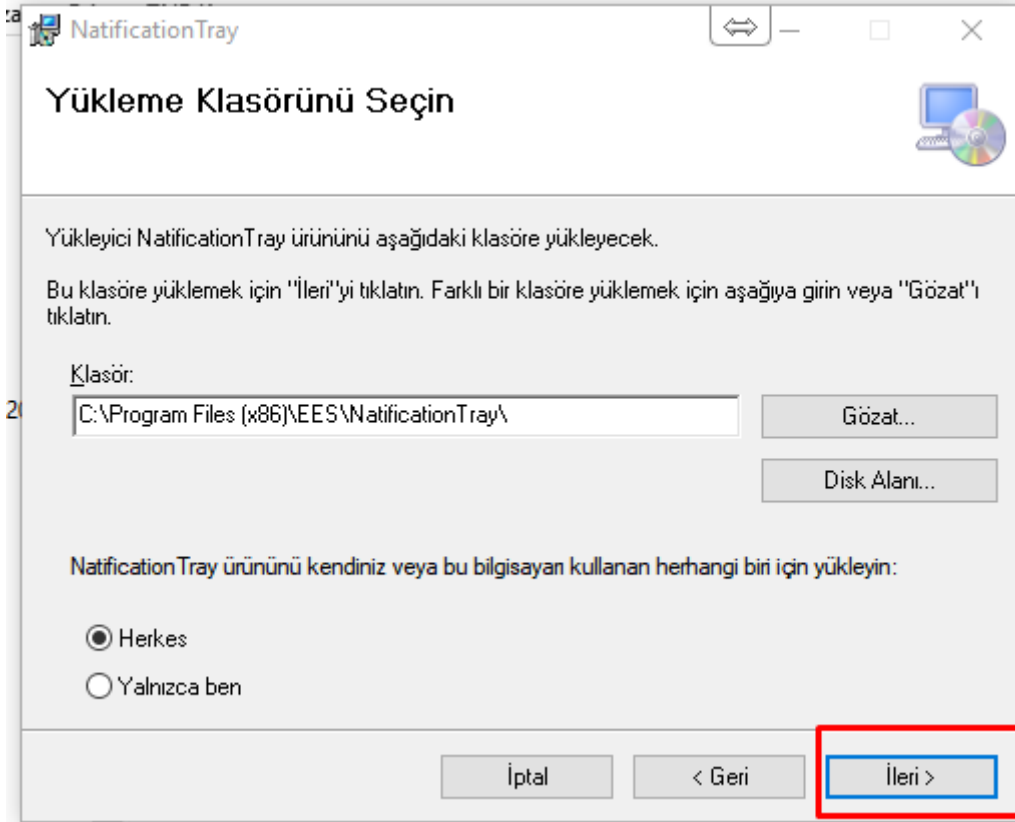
NotificationTray

Yükleme Klasörünü Seçin

Yükleyici NotificationTray ürününü aşağıdaki klasöre yükleyecek.

Bu klasöre yüklemek için "İleri"yi tıklatın. Farklı bir klasöre yüklemek için aşağıya girin veya "Gözat"ı tıklatın.

Klasör:

C:\Program Files (x86)\EES\NotificationTray\

Gözat...

Disk Alanı...

NotificationTray ürününü kendiniz veya bu bilgisayarı kullanan herhangi biri için yükleyin:

Herkes

Yalnızca ben

İptal

< Geri

İleri >